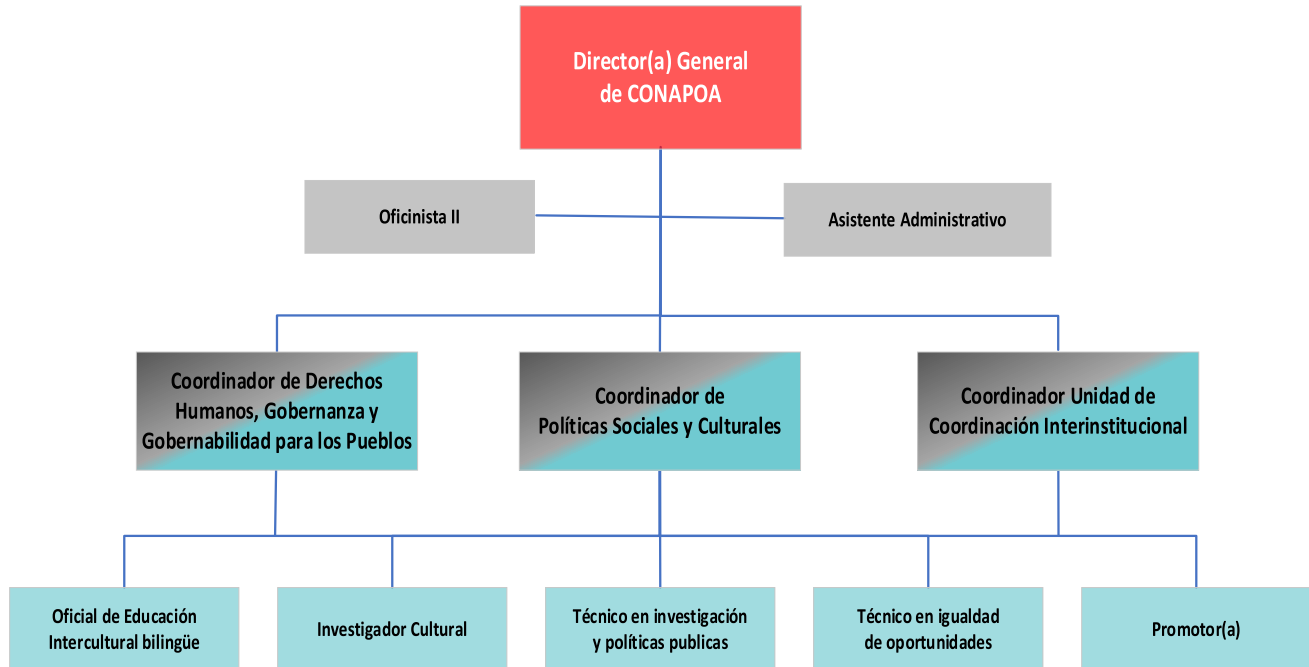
Director(a) General de CONAPOA

Oficinista II

Asistente Administrativo

Coordinador de Derechos Humanos, Gobernanza y Gobernabilidad para los Pueblos

Coordinador de Políticas Sociales y Culturales

Coordinador Unidad de Coordinación Interinstitucional

Oficial de Educación Intercultural bilingüe

Investigador Cultural

Técnico en investigación y políticas publicas

Técnico en igualdad de oportunidades

Promotor(a)